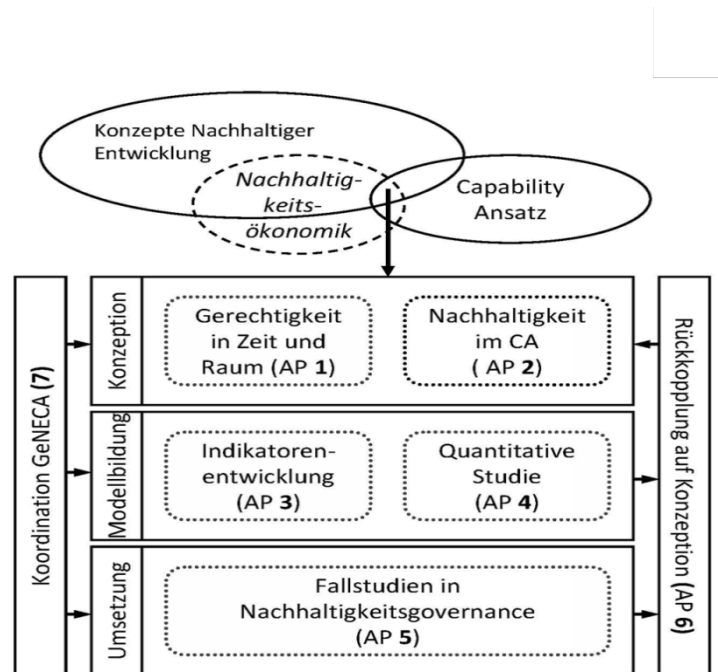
Konzepte Nachhaltiger Entwicklung

Nachhaltigkeitsökonomik

Capability Ansatz

Koordination GeNECA (7)

Konzeption

Gerechtigkeit in Zeit und Raum (AP **1**)

Nachhaltigkeit im CA ( AP **2**)

Modellbildung

Indikatorenentwicklung (AP **3**)

Quantitative Studie (AP **4**)

Umsetzung

Fallstudien in Nachhaltigkeitsgovernance (AP **5**)

Rückkopplung auf Konzeption (AP **6**)